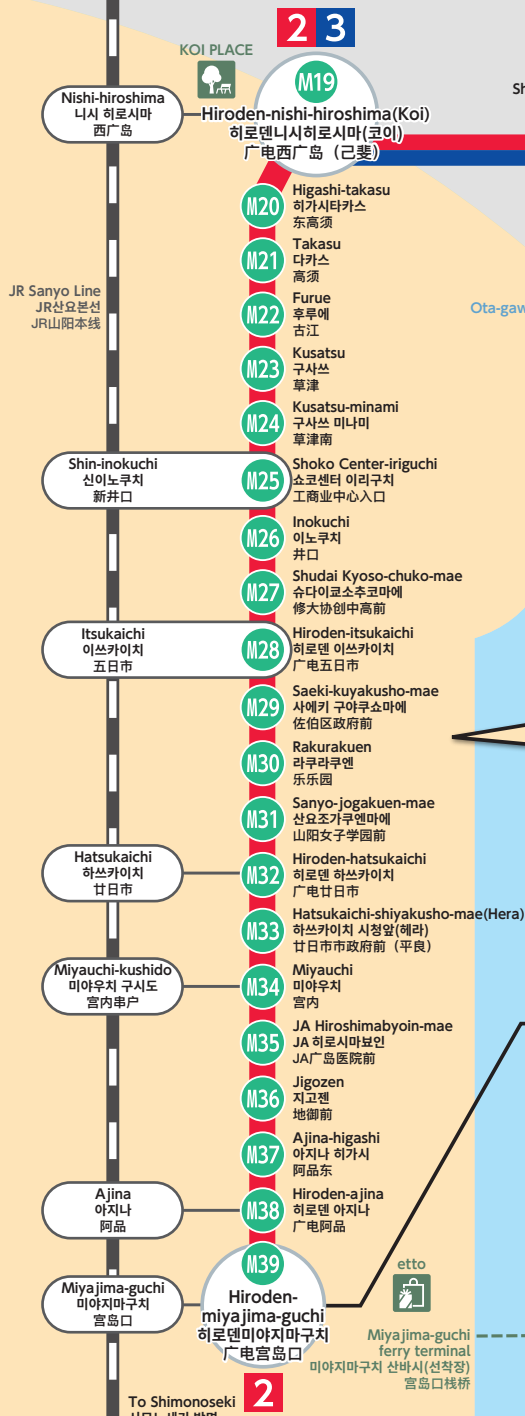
2 3

KOI PLACE

Nishi-hiroshima
니시 히로시마
西广岛

M19
Hiroden-nishi-hiroshima(Koi)
히로덴니시히로시마(코이)
广电西广岛（己斐）

Sh

M20 Higashi-takasu
히가시타카스
东高须

M21 Takasu
다카스
高须

JR Sanyo Line
JR산요본선
JR山阳本线

M22 Furue
후루에
古江

Ota-gaw

M23 Kusatsu
구사쓰
草津

M24 Kusatsu-minami
구사쓰 미나미
草津南

Shin-inokuchi
신이노쿠치
新井口

M25 Shoko Center-iriguchi
쇼코센터 이리구치
工商业中心入口

M26 Inokuchi
이노쿠치
井口

M27 Shudai Kyoso-chuko-mae
슈다이쿄소추코마에
修大协创中高前

Itsukaichi
이쓰카이치
五日市

M28 Hiroden-itsukaichi
히로덴 이쓰카이치
广电五日市

M29 Saeki-kuyakusho-mae
사에키 구야쿠쇼마에
佐伯区政府前

M30 Rakurakuen
라쿠라쿠엔
乐乐园

M31 Sanyo-jogakuen-mae
산요조가쿠엔마에
山阳女子学园前

Hatsukaichi
하쓰카이치
廿日市

M32 Hiroden-hatsukaichi
히로덴 하쓰카이치
广电廿日市

M33 Hatsukaichi-shiyakusho-mae(Hera)
하쓰카이치 시청앞(헤라)
廿日市市政府前（平良）

Miyauchi-kushido
미야우치 구시도
宫内串户

M34 Miyauchi
미야우치
宫内

M35 JA Hiroshimabyoin-mae
JA 히로시마뵤인
JA广岛医院前

M36 Jigozen
지고젠
地御前

M37 Ajina-higashi
아지나 히가시
阿品东

Ajina
아지나
阿品

M38 Hiroden-ajina
히로덴 아지나
广电阿品

M39
Hiroden-miyajima-guchi
히로덴미야지마구치
广电宫岛口

etto

Miyajima-guchi
미야지마구치
宫岛口

Miyajima-guchi ferry terminal
미야지마구치 산바시(선착장)
宫岛口栈桥

To Shimonoseki

2